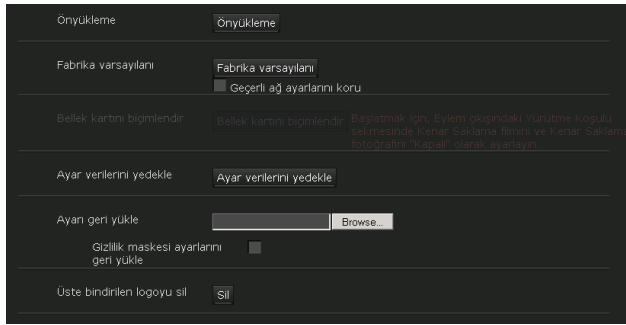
Önyükleme Önyükleme

Fabrika varsayılanı Fabrika varsayılanı

Geçerli ağ ayarlarını koru

Bellek kartını biçimlendir Bellek kartını biçimlendir Başlatmak için, Eylem çıkışındaki Yürütme koşulu sekmesinde Kenar Saklama filmini ve Kenar Saklama fotoğrafını "Kapalı" olarak ayarlayın.

Ayar verilerini yedekle Ayar verilerini yedekle

Ayarı geri yükle Browse...

Gizlilik maskesi ayarlarını geri yükle

Üste bindirilen logoyu sil Sil